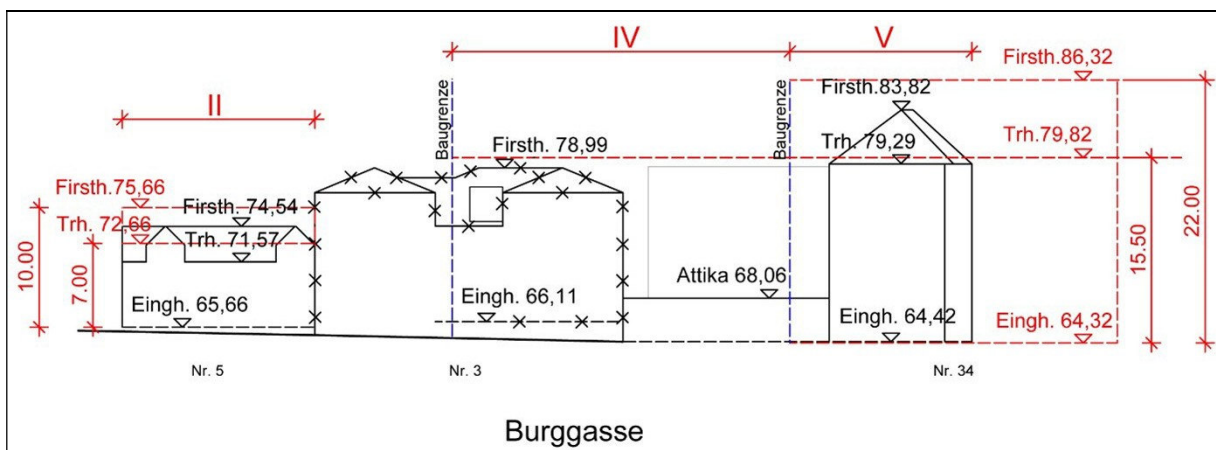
II
IV
V
Firsth.86,32
Baugrenze
Baugrenze
Firsth.83,82
Trh. 79,29
Trh.79,82
Firsth. 78,99
Firsth.75,66
Firsth. 74,54
Trh. 72,66
Trh. 71,57
10.00
7.00
15.50
22.00
Attika 68,06
Eingh. 66,11
Eingh. 65,66
Eingh. 64,42
Eingh. 64,32
Nr. 5
Nr. 3
Nr. 34
Burggasse